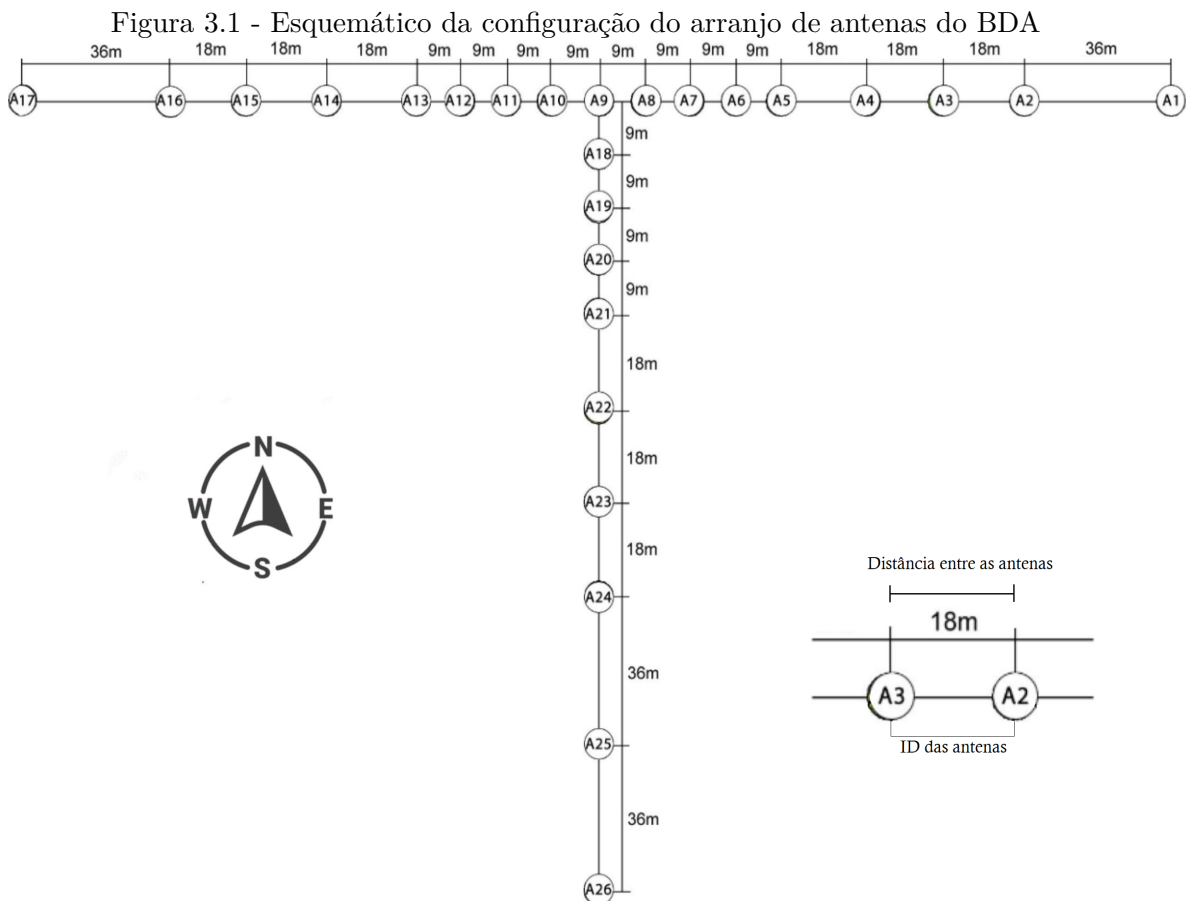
Figura 3.1 - Esquemático da configuração do arranjo de antenas do BDA

36m 18m 18m 18m 9m 9m 9m 9m 9m 9m 9m 9m 18m 18m 18m 36m

A17 A16 A15 A14 A13 A12 A11 A10 A9 A8 A7 A6 A5 A4 A3 A2 A1

9m
A18
9m
A19
9m
A20
9m
A21
18m
A22
18m
A23
18m
A24
36m
A25
36m
A26

N
W E
S

Distância entre as antenas
18m
A3 A2
ID das antenas